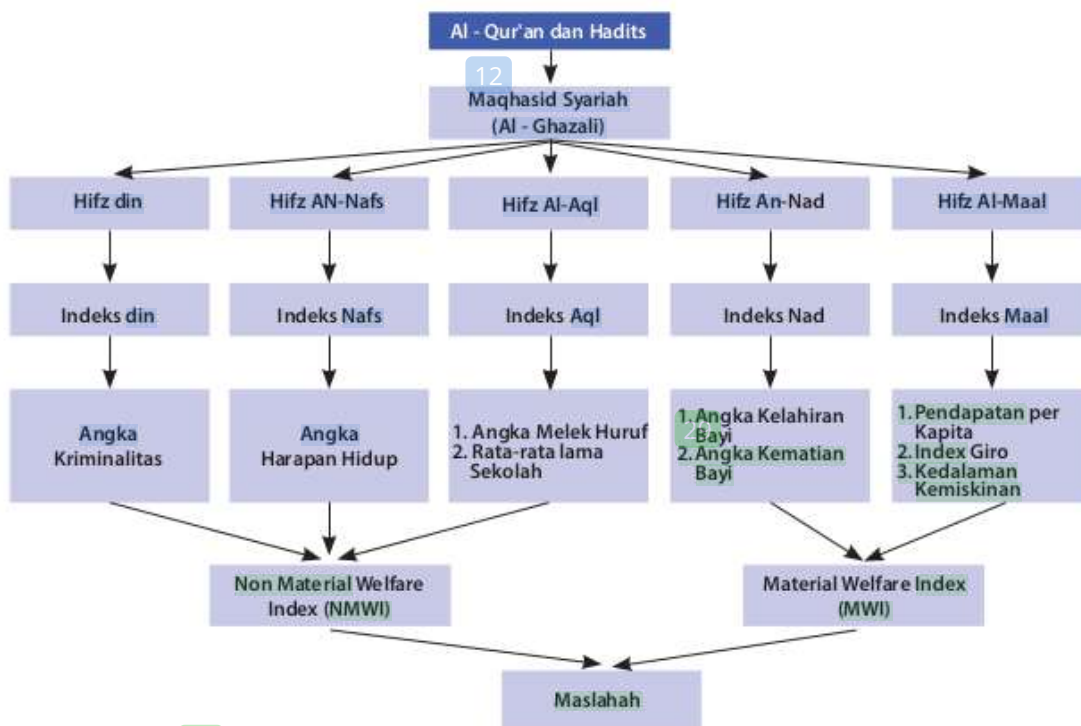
Al - Qur'an dan Hadits

12

Maqhasid Syariah
(Al - Ghazali)

Hifz din

Hifz AN-Nafs

Hifz Al-Aql

Hifz An-Nad

Hifz Al-Maal

Indeks din

Indeks Nafs

Indeks Aql

Indeks Nad

Indeks Maal

Angka Kriminalitas

Angka Harapan Hidup

1. Angka Melek Huruf
2. Rata-rata lama Sekolah

1. Angka Kelahiran Bayi
2. Angka Kematian Bayi

1. Pendapatan per Kapita
2. Index Giro
3. Kedalaman Kemiskinan

Non Material Welfare Index (NMWI)

Material Welfare Index (MWI)

Maslahah